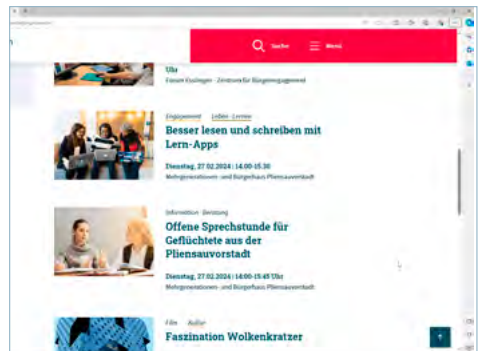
Suche
Menü

Uhr
Forum Esslingen - Zentrum für Bürgerengagement

Engagement Lehren · Lernen
Besser lesen und schreiben mit Lern-Apps
Dienstag, 27.02.2024 | 14:00-15:30
Mehrgenerationen- und Bürgerhaus Pliensauvorstadt

Information · Beratung
Offene Sprechstunde für Geflüchtete aus der Pliensauvorstadt
Dienstag, 27.02.2024 | 14:00-15:45 Uhr
Mehrgenerationen- und Bürgerhaus Pliensauvorstadt

Film Kultur
Faszination Wolkenkratzer